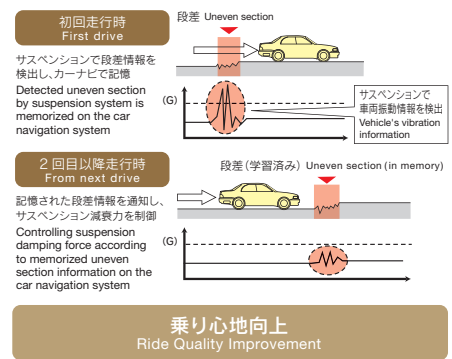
初回走行時
First drive

サスペンションで段差情報を検出し、カーナビで記憶
Detected uneven section by suspension system is memorized on the car navigation system

段差 Uneven section

(G)

サスペンションで車両振動情報を検出
Vehicle's vibration information

2回目以降走行時
From next drive

記憶された段差情報を通知し、サスペンション減衰力を制御
Controlling suspension damping force according to memorized uneven section information on the car navigation system

段差（学習済み） Uneven section (in memory)

(G)

乗り心地向上
Ride Quality Improvement